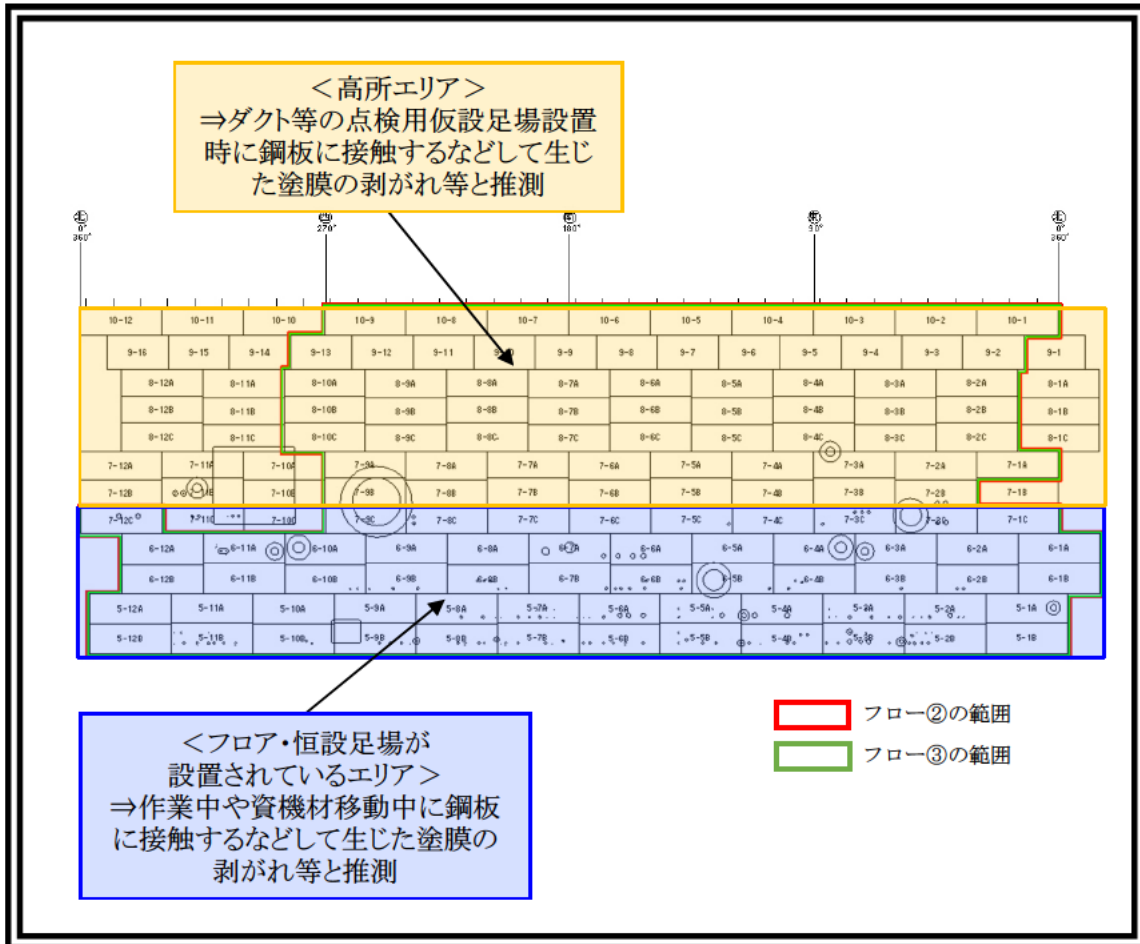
＜高所エリア＞
⇒ダクト等の点検用仮設足場設置時に鋼板に接触するなどして生じた塗膜の剥がれ等と推測

㊗
0°
360°

㊥
270°

㊦
180°

㊧
90°

㊗
0°
360°

10-12 10-11 10-10 10-9 10-8 10-7 10-6 10-5 10-4 10-3 10-2 10-1

9-16 9-15 9-14 9-13 9-12 9-11 9-10 9-9 9-8 9-7 9-6 9-5 9-4 9-3 9-2 9-1

8-12A 8-11A 8-10A 8-9A 8-8A 8-7A 8-6A 8-5A 8-4A 8-3A 8-2A 8-1A

8-12B 8-11B 8-10B 8-9B 8-8B 8-7B 8-6B 8-5B 8-4B 8-3B 8-2B 8-1B

8-12C 8-11C 8-10C 8-9C 8-8C 8-7C 8-6C 8-5C 8-4C 8-3C 8-2C 8-1C

7-12A 7-11A 7-10A 7-9A 7-8A 7-7A 7-6A 7-5A 7-4A 7-3A 7-2A 7-1A

7-12B 7-11B 7-10B 7-9B 7-8B 7-7B 7-6B 7-5B 7-4B 7-3B 7-2B 7-1B

7-12C 7-11C 7-10C 7-9C 7-8C 7-7C 7-6C 7-5C 7-4C 7-3C 7-2C 7-1C

6-12A 6-11A 6-10A 6-9A 6-8A 6-7A 6-6A 6-5A 6-4A 6-3A 6-2A 6-1A

6-12B 6-11B 6-10B 6-9B 6-8B 6-7B 6-6B 6-5B 6-4B 6-3B 6-2B 6-1B

5-12A 5-11A 5-10A 5-9A 5-8A 5-7A 5-6A 5-5A 5-4A 5-3A 5-2A 5-1A

5-12B 5-11B 5-10B 5-9B 5-8B 5-7B 5-6B 5-5B 5-4B 5-3B 5-2B 5-1B

フロー②の範囲
フロー③の範囲

＜フロア・恒設足場が設置されているエリア＞
⇒作業中や資機材移動中に鋼板に接触するなどして生じた塗膜の剥がれ等と推測